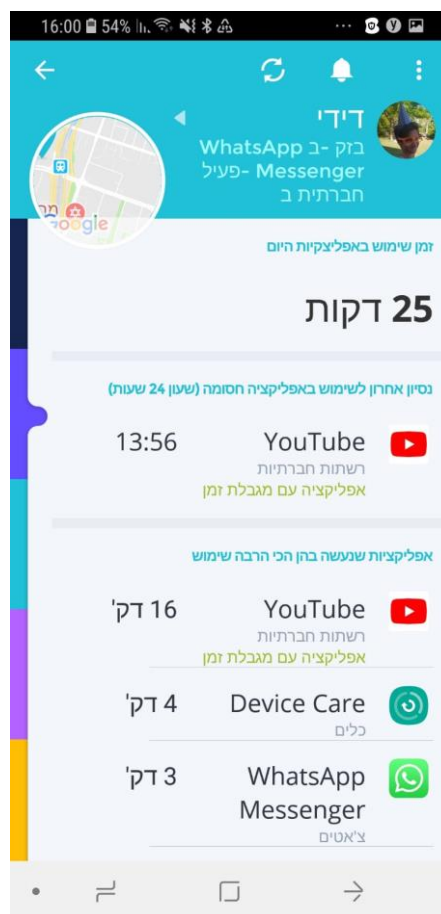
16:00 54%

דידי
בזק -ב WhatsApp Messenger -פעיל
חברתית ב

Google

זמן שימוש באפליקציות היום

25 דקות

נסיון אחרון לשימוש באפליקציה חסומה (שעון 24 שעות)

YouTube 13:56
רשתות חברתיות
אפליקציה עם מגבלת זמן

אפליקציות שנעשה בהן הכי הרבה שימוש

YouTube 16 דק'
רשתות חברתיות
אפליקציה עם מגבלת זמן

Device Care 4 דק'
כלים

WhatsApp Messenger 3 דק'
צ'אטים